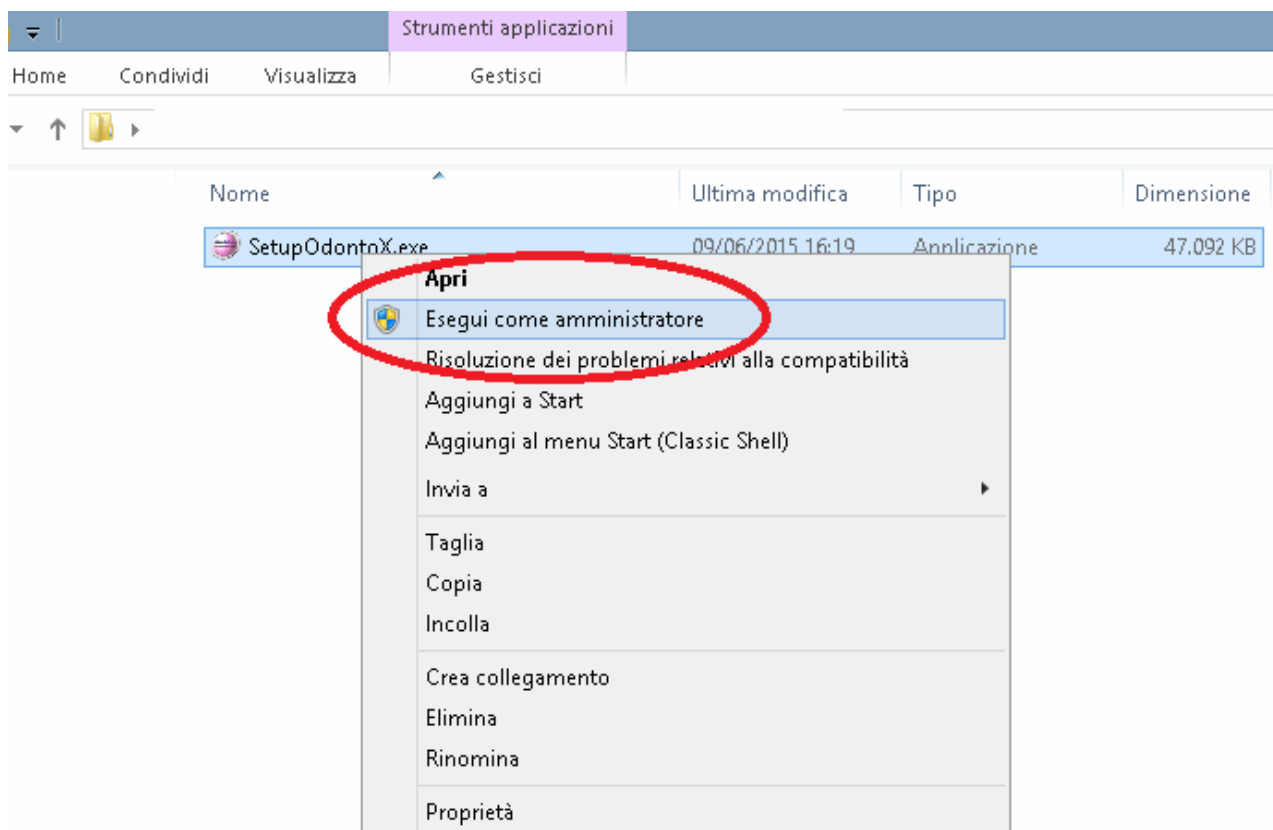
Strumenti applicazioni

Home Condividi Visualizza Gestisci

Nome

Ultima modifica

Tipo

Dimensione

SetupOdontoX.exe 09/06/2015 16:19 Applicazione 47.092 KB

Apri

Esegui come amministratore

Risoluzione dei problemi relativi alla compatibilità

Aggiungi a Start

Aggiungi al menu Start (Classic Shell)

Invia a

Taglia

Copia

Incolla

Crea collegamento

Elimina

Rinomina

Proprietà